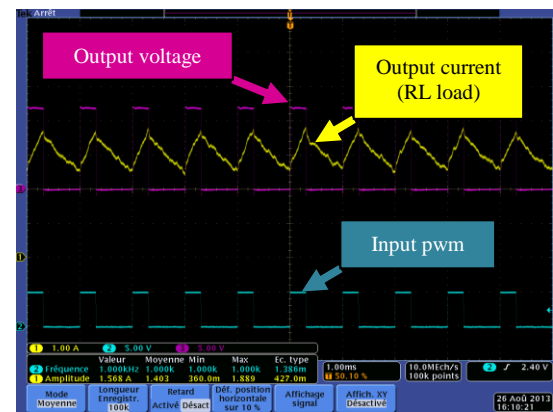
Arrêt

Output voltage

Output current (RL load)

Input pwm

1 1.00 A 2 5.00 V 3 5.00 V

| | Valeur | Moyenne | Min | Max | Ec. type |
|---|---|---|---|---|---|
| 2 Fréquence | 1.000kHz | 1.000k | 1.000k | 1.000k | 1.386m |
| 1 Amplitude | 1.568 A | 1.403 | 360.0m | 1.889 | 427.0m |

1.00ms 50.10 %

10.0MEch/s 100k points

2 ƒ 2.40 V

Mode Moyenne

Longueur Enregistr. 100k

Retard Activé Désact

Déf. position horizontale sur 10 %

Affichage signal

Affich. XY Désactivé

26 Aoû 2013 16:10:21